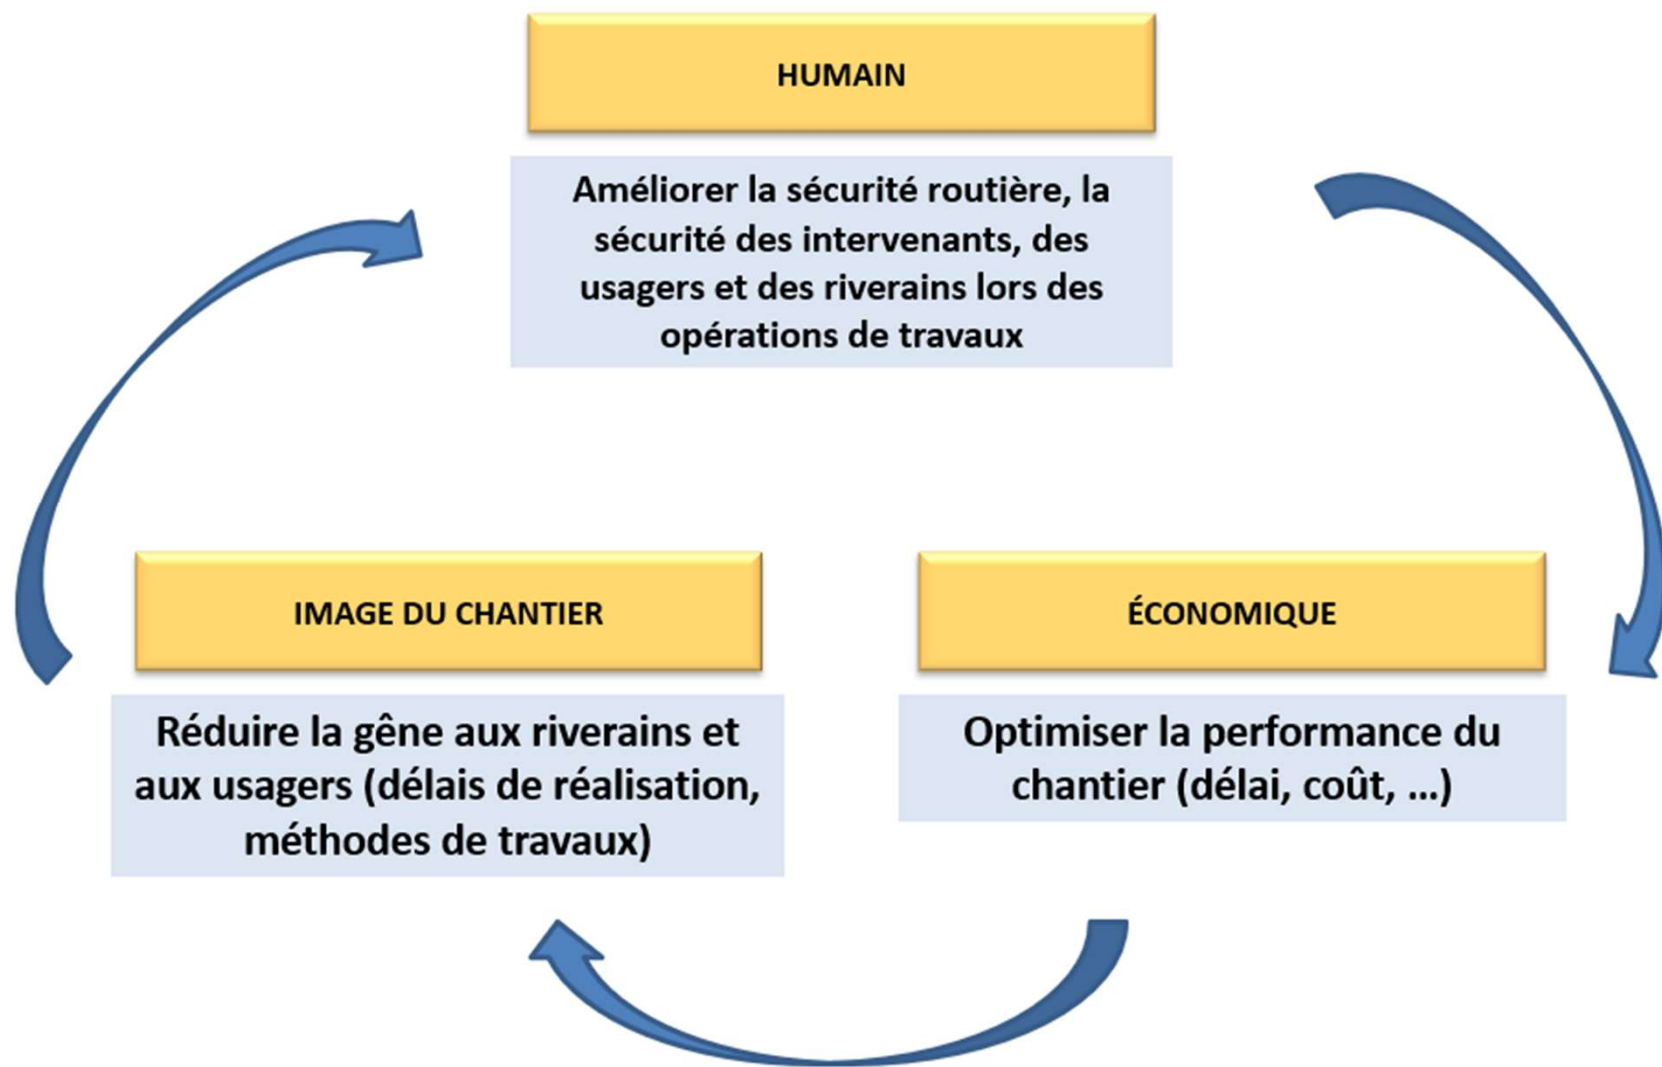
HUMAIN

Améliorer la sécurité routière, la sécurité des intervenants, des usagers et des riverains lors des opérations de travaux

IMAGE DU CHANTIER

Réduire la gêne aux riverains et aux usagers (délais de réalisation, méthodes de travaux)

ÉCONOMIQUE

Optimiser la performance du chantier (délai, coût, ...)